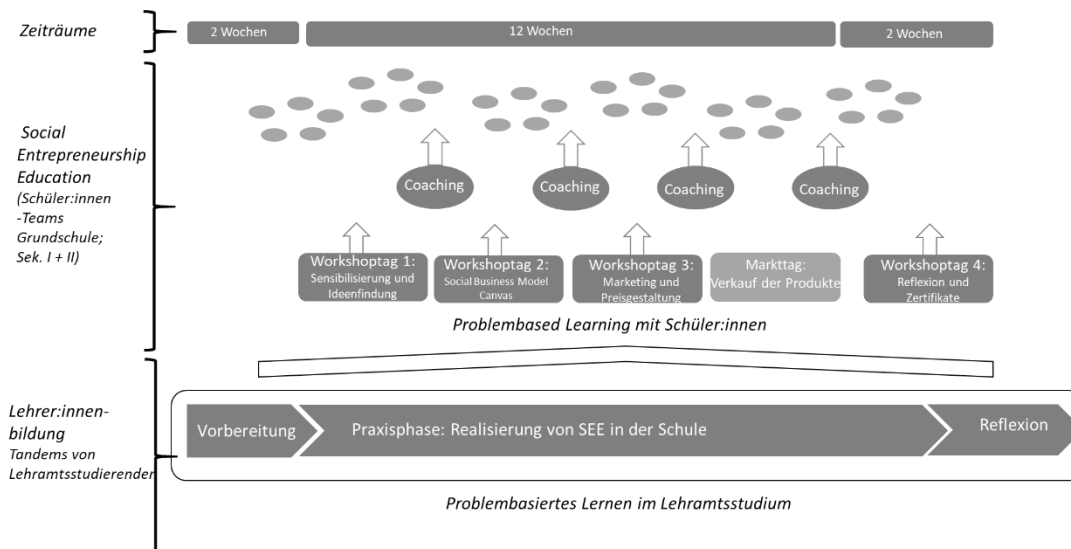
Zeiträume

2 Wochen

12 Wochen

2 Wochen

Social Entrepreneurship Education (Schüler:innen -Teams Grundschule; Sek. I + II)

Coaching

Coaching

Coaching

Coaching

Workshoptag 1: Sensibilisierung und Ideenfindung

Workshoptag 2: Social Business Model Canvas

Workshoptag 3: Marketing und Preisgestaltung

Markttag: Verkauf der Produkte

Workshoptag 4: Reflexion und Zertifikate

Problembased Learning mit Schüler:innen

Lehrer:innenbildung Tandems von Lehramtsstudierenden

Vorbereitung

Praxisphase: Realisierung von SEE in der Schule

Reflexion

Problembasiertes Lernen im Lehramtsstudium